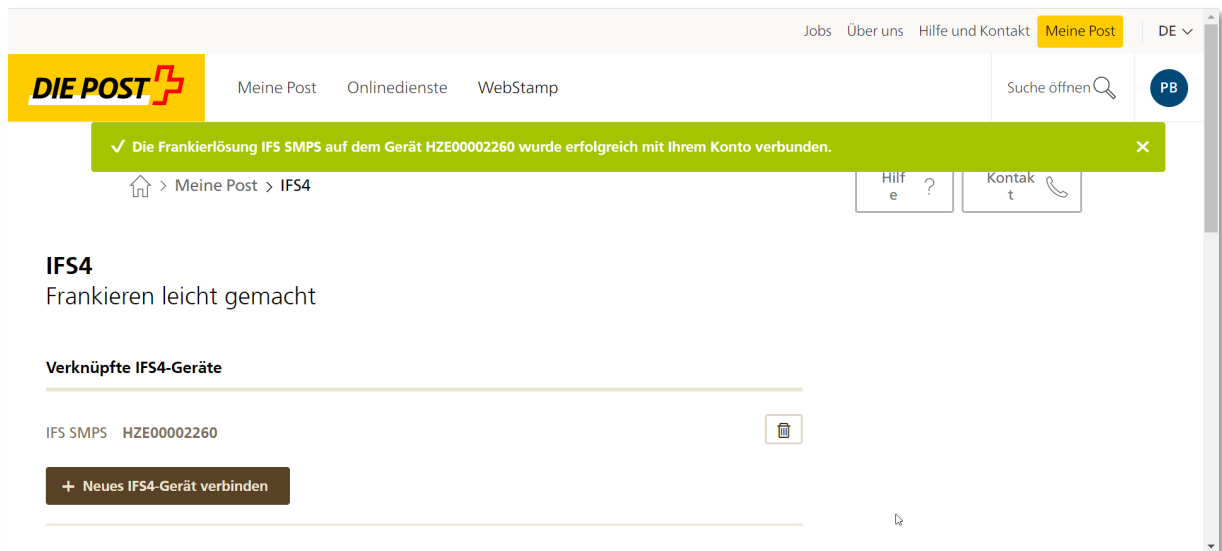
Jobs Über uns Hilfe und Kontakt Meine Post DE

DIE POST

Meine Post Onlinedienste WebStamp

Suche öffnen

PB

✓ Die Frankierlösung IFS SMPS auf dem Gerät HZE00002260 wurde erfolgreich mit Ihrem Konto verbunden. ✕

> Meine Post > IFS4

Hilf e ?

Kontak t

IFS4
Frankieren leicht gemacht

Verknüpfte IFS4-Geräte

IFS SMPS HZE00002260

+ Neues IFS4-Gerät verbinden